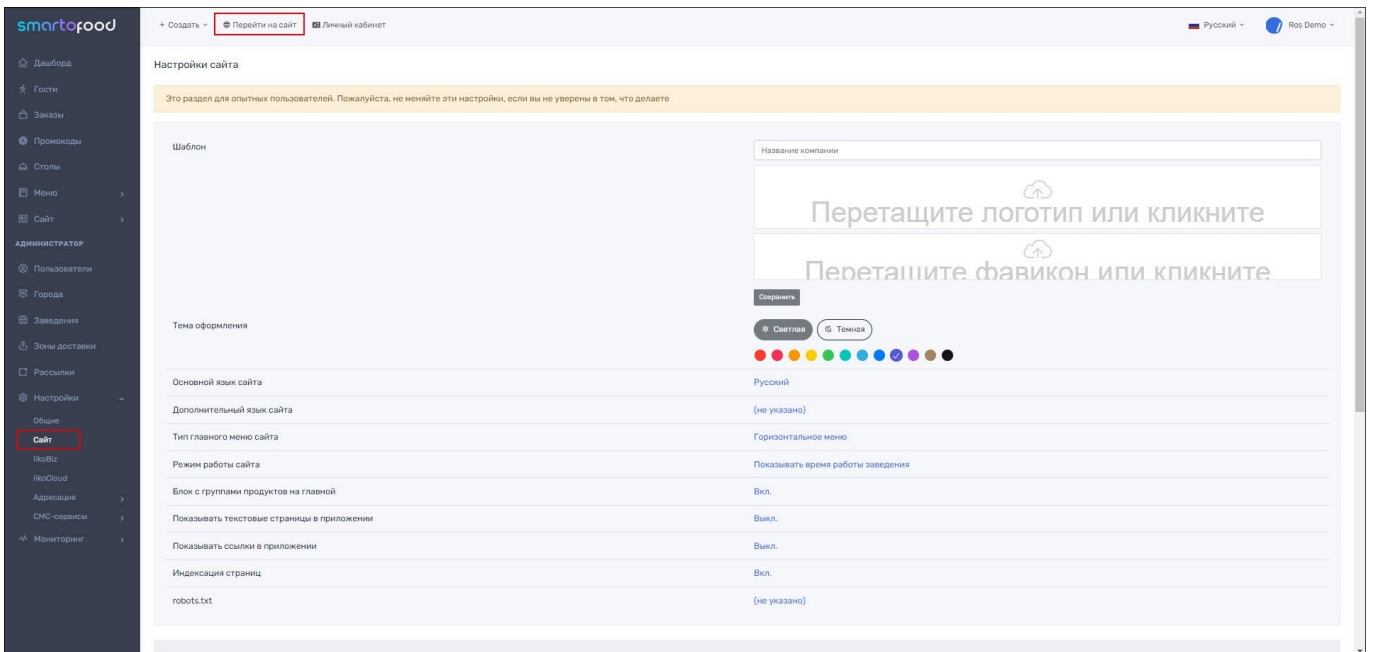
smartofood

Дашборд
Гости
Заказы
Промокоды
Столы
Меню
Сайт
АДМИНИСТРАТОР
Пользователи
Города
Заведения
Зоны доставки
Рассылки
Настройки
Общие
Сайт
IikoBiz
IikoCloud
Адресация
СМС-сервисы
Мониторинг

+ Создать
Перейти на сайт
Личный кабинет
Русский
Ros Demo

Настройки сайта

Это раздел для опытных пользователей. Пожалуйста, не меняйте эти настройки, если вы не уверены в том, что делаете

| | |
|---|---|
| Шаблон | Название компании<br>Перетащите логотип или кликните<br>Перетащите фавикон или кликните<br>Сохранить |
| Тема оформления | Светлая Темная |
| Основной язык сайта | Русский |
| Дополнительный язык сайта | (не указано) |
| Тип главного меню сайта | Горизонтальное меню |
| Режим работы сайта | Показывать время работы заведения |
| Блок с группами продуктов на главной | Вкл. |
| Показывать текстовые страницы в приложении | Выкл. |
| Показывать ссылки в приложении | Выкл. |
| Индексация страниц | Вкл. |
| robots.txt | (не указано) |